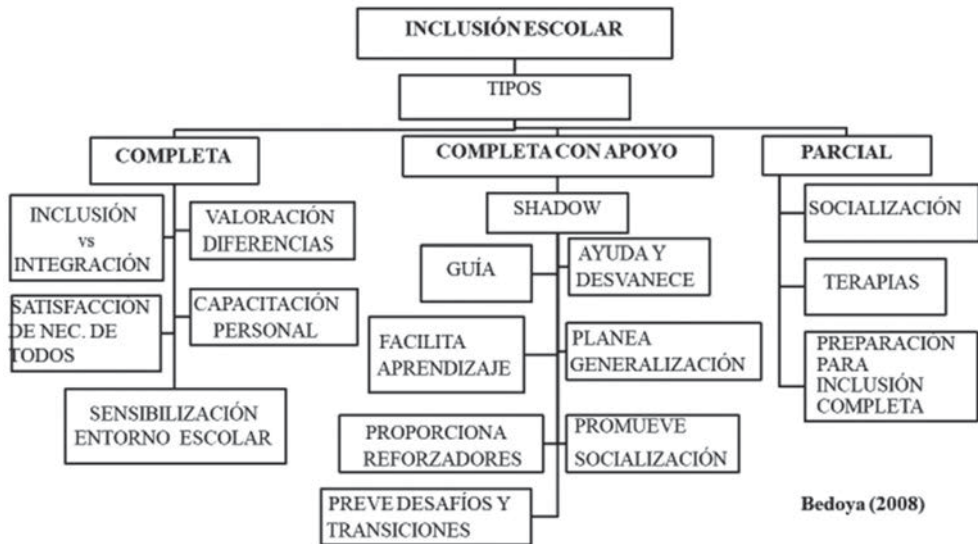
INCLUSIÓN ESCOLAR

TIPOS

COMPLETA

INCLUSIÓN vs INTEGRACIÓN

VALORACIÓN DIFERENCIAS

SATISFACCION DE NEC. DE TODOS

CAPACITACIÓN PERSONAL

SENSIBILIZACIÓN ENTORNO ESCOLAR

COMPLETA CON APOYO

SHADOW

GUÍA

AYUDA Y DESVANECE

FACILITA APRENDIZAJE

PLANEA GENERALIZACIÓN

PROPORCIONA REFORZADORES

PROMUEVE SOCIALIZACIÓN

PREVE DESAFÍOS Y TRANSICIONES

PARCIAL

SOCIALIZACIÓN

TERAPIAS

PREPARACIÓN PARA INCLUSIÓN COMPLETA

Bedoya (2008)